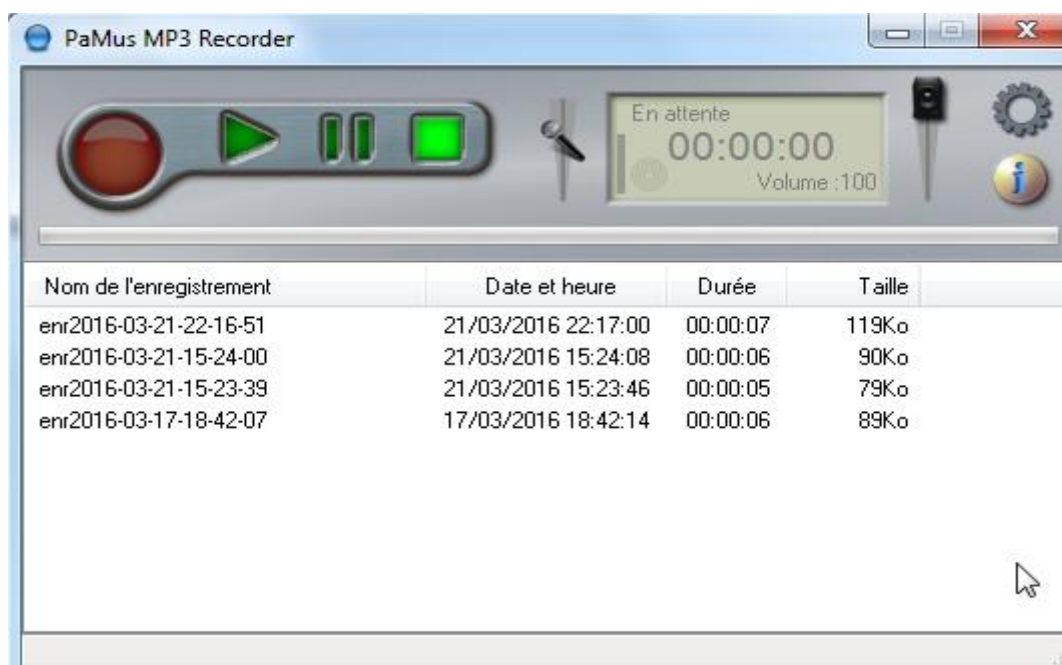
PaMus MP3 Recorder

En attente
00:00:00
Volume :100

| Nom de l'enregistrement | Date et heure | Durée | Taille |
|---|---|---|---|
| enr2016-03-21-22-16-51 | 21/03/2016 22:17:00 | 00:00:07 | 119Ko |
| enr2016-03-21-15-24-00 | 21/03/2016 15:24:08 | 00:00:06 | 90Ko |
| enr2016-03-21-15-23-39 | 21/03/2016 15:23:46 | 00:00:05 | 79Ko |
| enr2016-03-17-18-42-07 | 17/03/2016 18:42:14 | 00:00:06 | 89Ko |